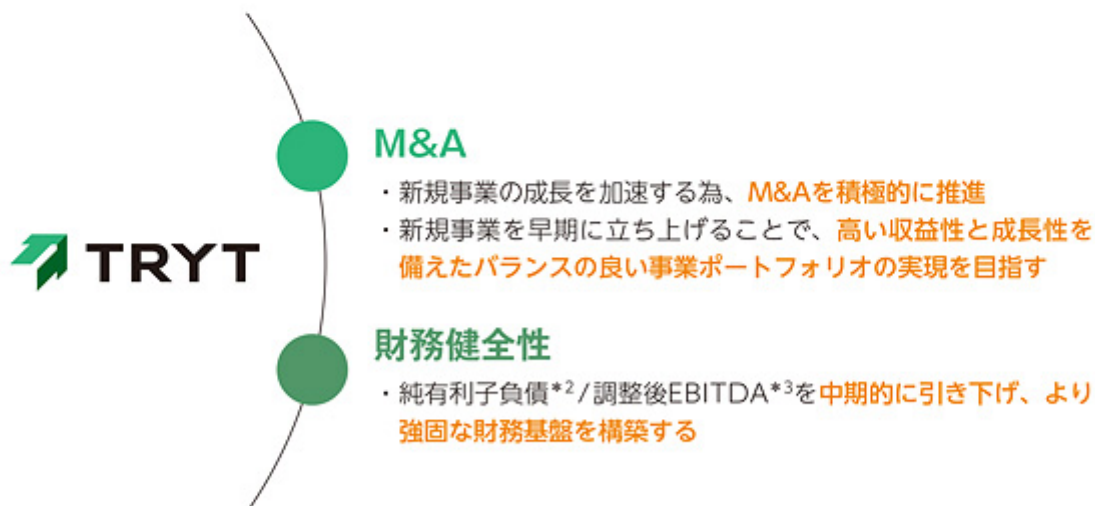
TRYT

M&A

・新規事業の成長を加速する為、M&Aを積極的に推進

・新規事業を早期に立ち上げることで、高い収益性と成長性を備えたバランスの良い事業ポートフォリオの実現を目指す

財務健全性

・純有利子負債$^{*2}$／調整後EBITDA$^{*3}$を中期的に引き下げ、より強固な財務基盤を構築する